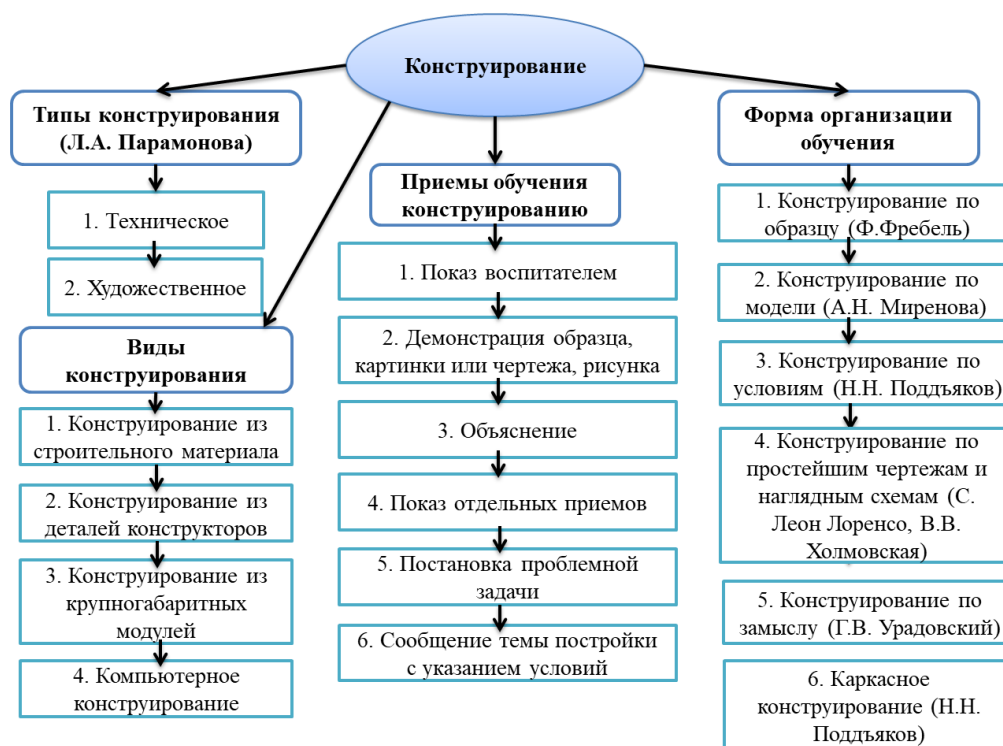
Конструирование

Типы конструирования (Л.А. Парамонова)

1. Техническое

2. Художественное

Виды конструирования

1. Конструирование из строительного материала

2. Конструирование из деталей конструкторов

3. Конструирование из крупногабаритных модулей

4. Компьютерное конструирование

Приемы обучения конструированию

1. Показ воспитателем

2. Демонстрация образца, картинки или чертежа, рисунка

3. Объяснение

4. Показ отдельных приемов

5. Постановка проблемной задачи

6. Сообщение темы постройки с указанием условий

Форма организации обучения

1. Конструирование по образцу (Ф.Фребель)

2. Конструирование по модели (А.Н. Миренова)

3. Конструирование по условиям (Н.Н. Поддьяков)

4. Конструирование по простейшим чертежам и наглядным схемам (С. Леон Лоренсо, В.В. Холмовская)

5. Конструирование по замыслу (Г.В. Урадовский)

6. Каркасное конструирование (Н.Н. Поддьяков)